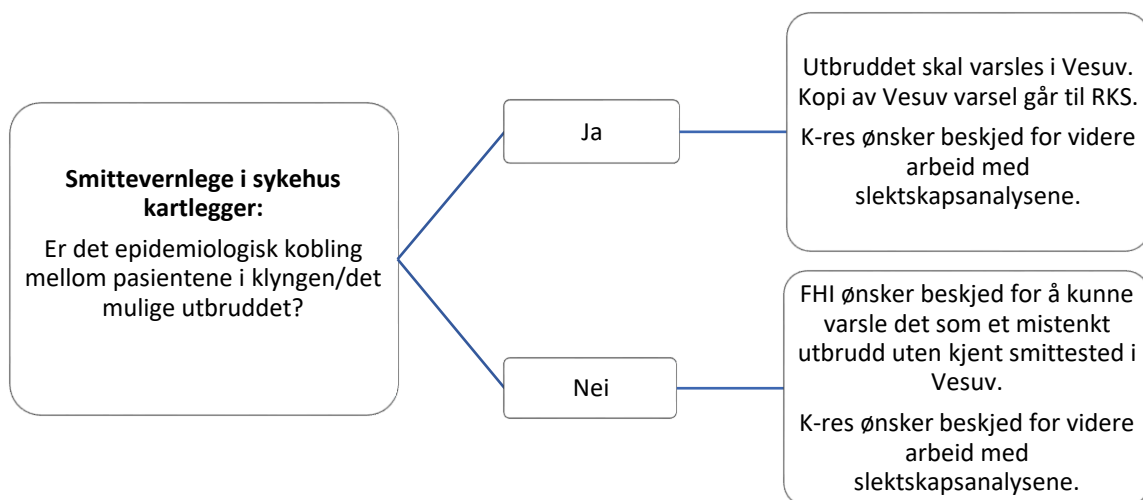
**Smittevernlege i sykehus kartlegger:**

Er det epidemiologisk kobling mellom pasientene i klyngen/det mulige utbruddet?

Ja

Utbruddet skal varsles i Vesuv. Kopi av Vesuv varsel går til RKS.

K-res ønsker beskjed for videre arbeid med slektskapsanalysene.

Nei

FHI ønsker beskjed for å kunne varsle det som et mistenkt utbrudd uten kjent smittested i Vesuv.

K-res ønsker beskjed for videre arbeid med slektskapsanalysene.